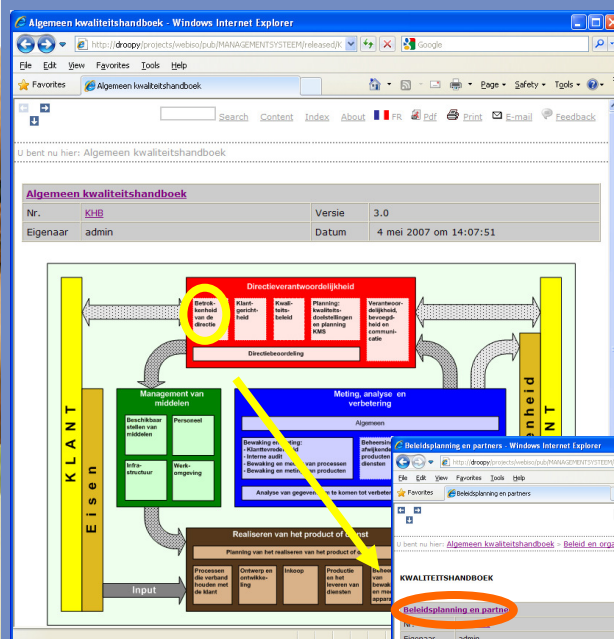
Algemeen kwaliteitshandboek - Windows Internet Explorer

http://droopy/projects/webiso/pub/MANAGEMENTSYSTEEM/released/K

Google

File Edit View Favorites Tools Help

Favorites

Algemeen kwaliteitshandboek

Page Safety Tools

Search Content Index About FR Pdf Print E-mail Feedback

U bent nu hier: Algemeen kwaliteitshandboek

| Algemeen kwaliteitshandboek | | | |
|---|---|---|---|
| Nr. | KHB | Versie | 3.0 |
| Eigenaar | admin | Datum | 4 mei 2007 om 14:07:51 |

Directieverantwoordelijkheid

Betrokkenheid van de directie

Klantgericht-heid

Kwaliteitsbeleid

Planning: kwaliteitsdoelstellingen en planning KMS

Verantwoordelijkheid, bevoegdheid en communicatie

Directiebeoordeling

KLANT

Eisen

Management van middelen

Beschikbaar stellen van middelen

Personeel

Infrastructuur

Werkomgeving

Meting, analyse en verbetering

Algemeen

Bewaking en meting:
- Klanttevredenheid
- Interne audit
- Bewaking en meting van processen
- Bewaking en meting van producten

Beheersing afwijkende producten diensten

Analyse van gegevens om te komen tot verbeter

Realiseren van het product of dienst

Planning van het realiseren van het product of

Processen die verband houden met de klant

Ontwerp en ontwikkeling

Inkoop

Productie en het leveren van diensten

Beheer van bewak en meet appara

Input

enheid

Beleidsplanning en partners - Windows Internet Explorer

http://droopy/projects/webiso/pub/MANAGEMENTSYSTEEM/

File Edit View Favorites Tools Help

Favorites

Beleidsplanning en partners

U bent nu hier: Algemeen kwaliteitshandboek - Beleid en orga

KWALITEITSHANDBOEK

Beleidsplanning en partne

Eigenaar admin